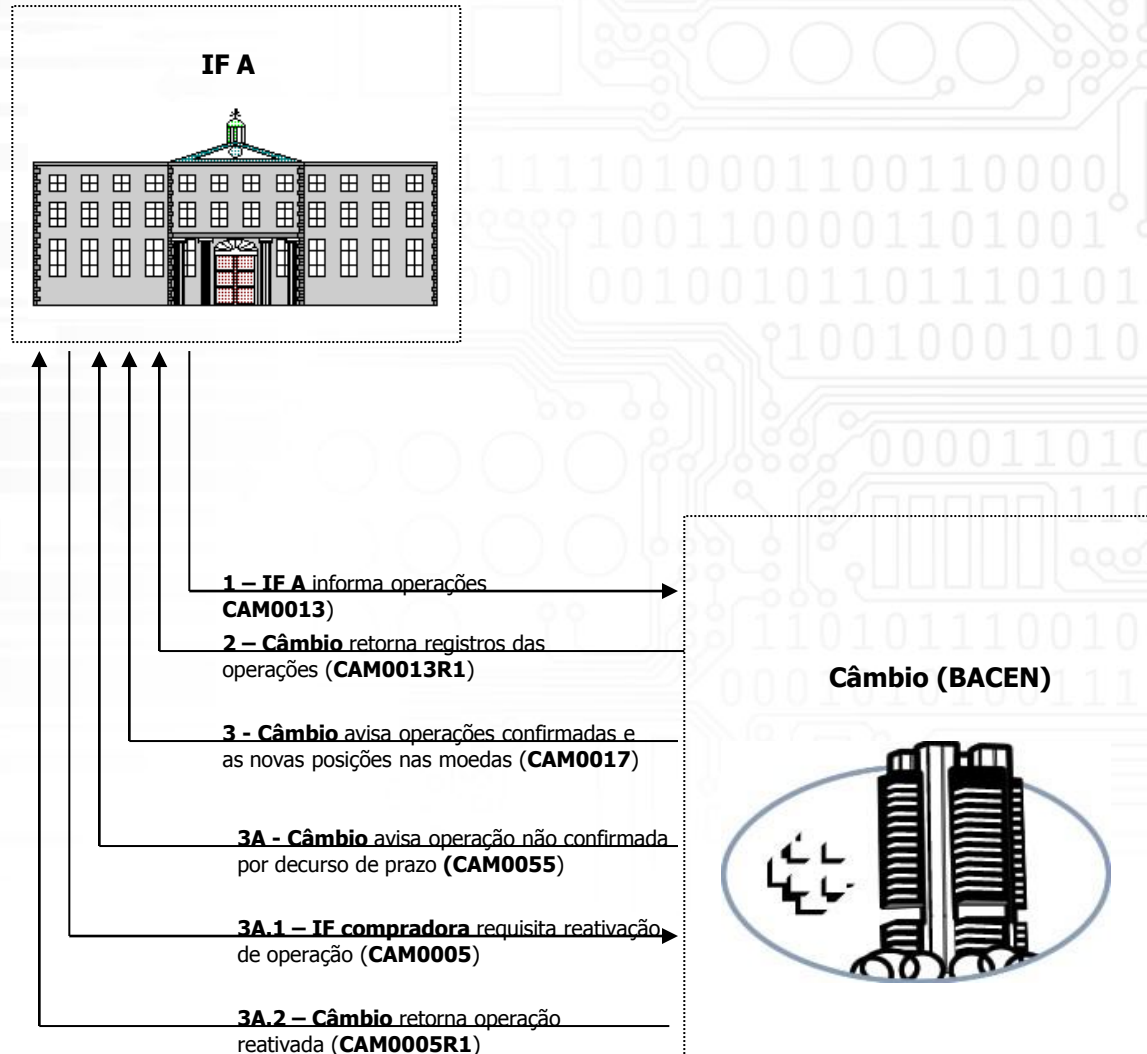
IF A

1 – IF A informa operações CAM0013)

2 – Câmbio retorna registros das operações (CAM0013R1)

3 - Câmbio avisa operações confirmadas e as novas posições nas moedas (CAM0017)

3A - Câmbio avisa operação não confirmada por decurso de prazo (CAM0055)

3A.1 – IF compradora requisita reativação de operação (CAM0005)

3A.2 – Câmbio retorna operação reativada (CAM0005R1)

Câmbio (BACEN)